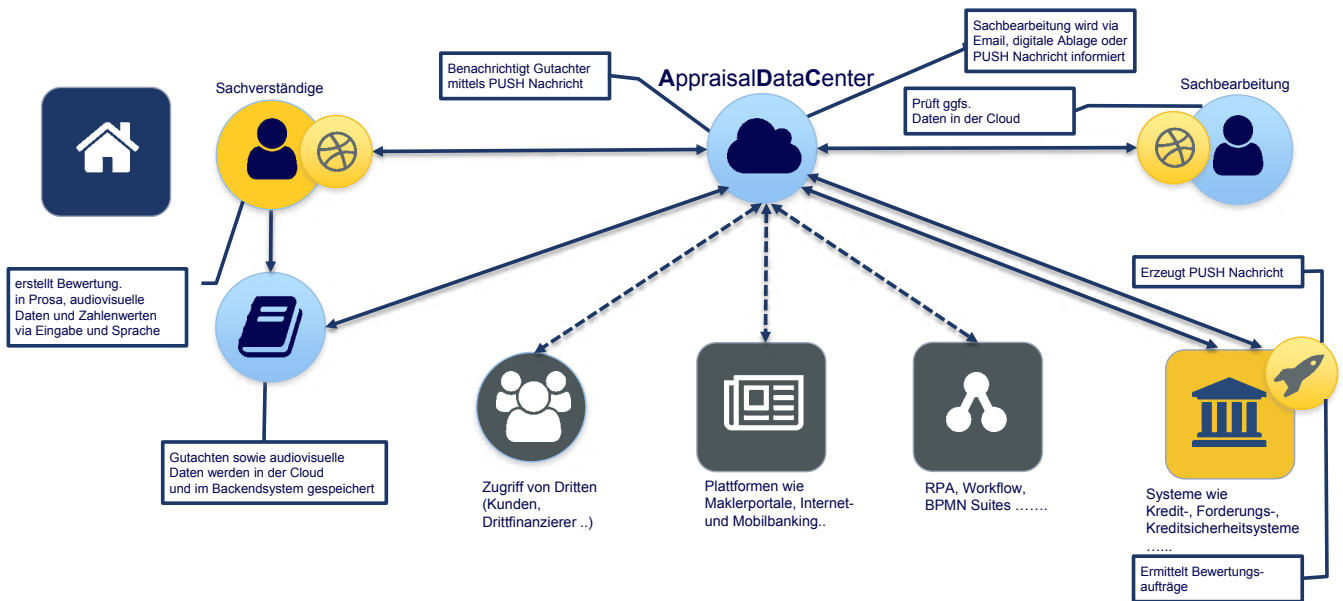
Sachverständige

Benachrichtigt Gutachter mittels PUSH Nachricht

AppraisalDataCenter

Sachbearbeitung wird via Email, digitale Ablage oder PUSH Nachricht informiert

Sachbearbeitung

Prüft ggfs. Daten in der Cloud

erstellt Bewertung. in Prosa, audiovisuelle Daten und Zahlenwerten via Eingabe und Sprache

Erzeugt PUSH Nachricht

Gutachten sowie audiovisuelle Daten werden in der Cloud und im Backendsystem gespeichert

Zugriff von Dritten (Kunden, Drittfinanzierer ..)

Plattformen wie Maklerportale, Internet- und Mobilbanking..

RPA, Workflow, BPMN Suites …….

Systeme wie Kredit-, Forderungs-, Kreditsicherheitsysteme …..

Ermittelt Bewertungsaufträge